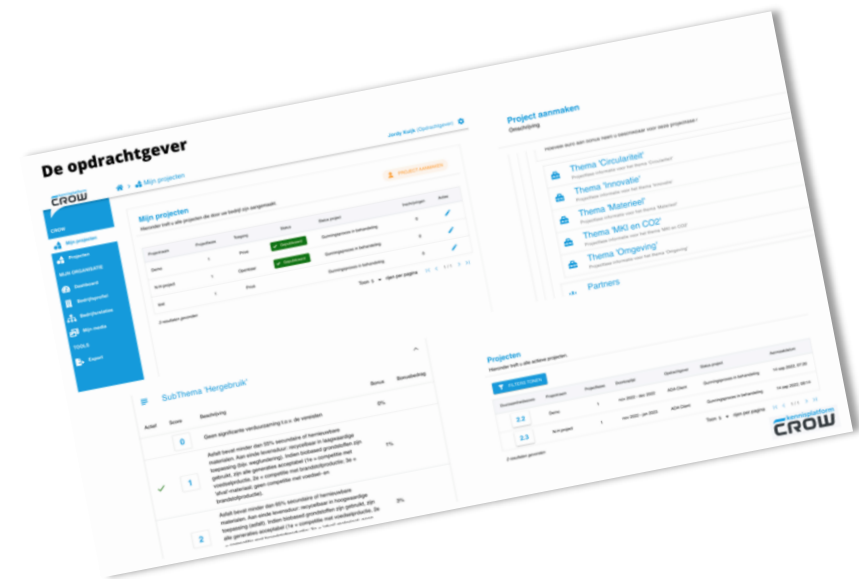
De opdrachtgever

CROW

Mijn projecten

Mijn projecten

Project aanmaken

Thema 'Circulariteit'

Thema 'Innovatie'

Thema 'Materieel'

Thema 'MKI en CO2'

Thema 'Omgeving'

Partners

SubThema 'Hergebruik'

Bonus

Beschrijving

0

Geen significante verduurzaming t.o.v. de vereisten

0%

1

1%

2

3%

Projecten

2.3

2.3

kennisplatform CROW